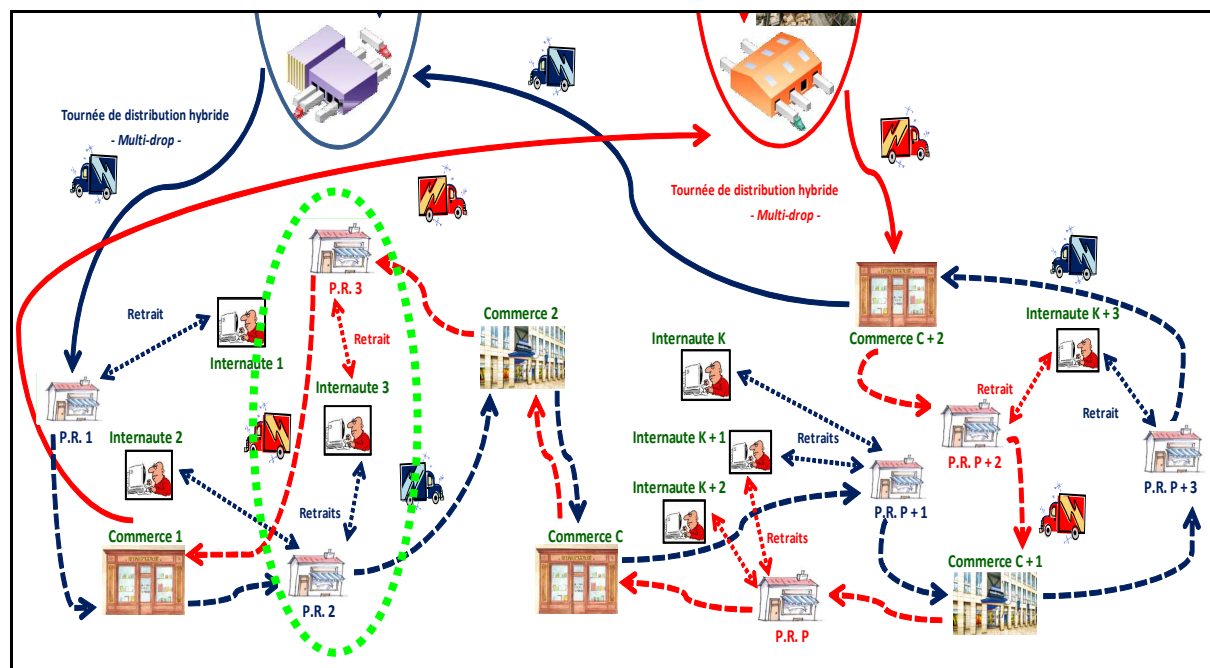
Tournée de distribution hybride
- Multi-drop -

Tournée de distribution hybride
- Multi-drop -

Retrait
P.R. 3
Retrait
Commerce 2
Internaute 1
Internaute 3
P.R. 1
Internaute 2
Retraits
Commerce 1
P.R. 2
Commerce C

Internaute K
Commerce C + 2
Internaute K + 3
Retrait
Retrait
Internaute K + 1
Retraits
P.R. P + 2
P.R. P + 3
Internaute K + 2
P.R. P + 1
Retraits
Commerce C + 1
P.R. P